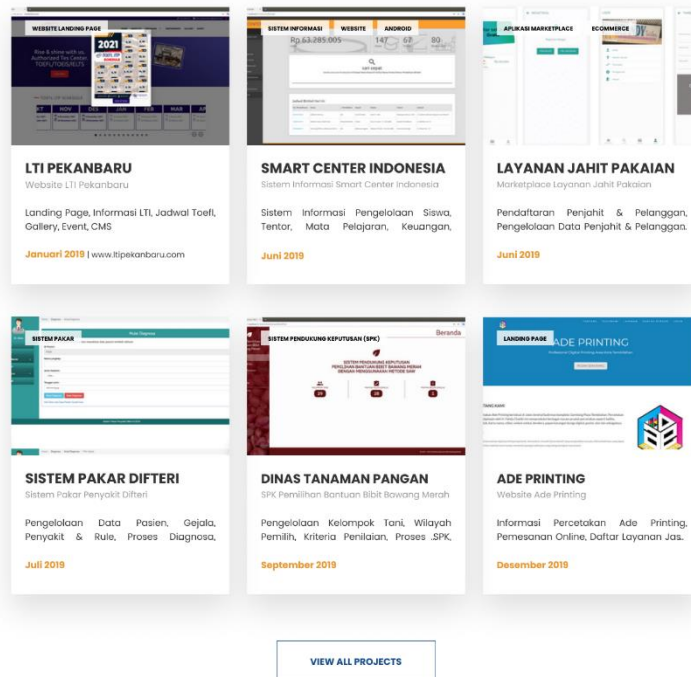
WEBSITE LANDING PAGE

LTI PEKANBARU

Website LTI Pekanbaru

Landing Page, Informasi LTI, Jadwal Toefl, Gallery, Event, CMS

Januari 2019 | www.ltipekanbaru.com

SISTEM INFORMASI WEBSITE ANDROID

SMART CENTER INDONESIA

Sistem Informasi Smart Center Indonesia

Sistem Informasi Pengelolaan Siswa, Tentor, Mata Pelajaran, Keuangan,

Juni 2019

APLIKASI MARKETPLACE ECOMMERCE

LAYANAN JAHIT PAKAIAN

Marketplace Layanan Jahit Pakaian

Pendaftaran Penjahit & Pelanggan, Pengelolaan Data Penjahit & Pelanggan.

Juni 2019

SISTEM PAKAR

SISTEM PAKAR DIFTERI

Sistem Pakar Penyakit Difteri

Pengelolaan Data Pasien, Gejala, Penyakit & Rule, Proses Diagnosa,

Juli 2019

SISTEM PENDUKUNG KEPUTUSAN (SPK)

DINAS TANAMAN PANGAN

SPK Pemilihan Bantuan Bibit Bawang Merah

Pengelolaan Kelompok Tani, Wilayah Pemilih, Kriteria Penilaian, Proses SPK,

September 2019

LANDING PAGE

ADE PRINTING

Website Ade Printing

Informasi Percetakan Ade Printing, Pemesanan Online, Daftar Layanan Jas.

Desember 2019

VIEW ALL PROJECTS